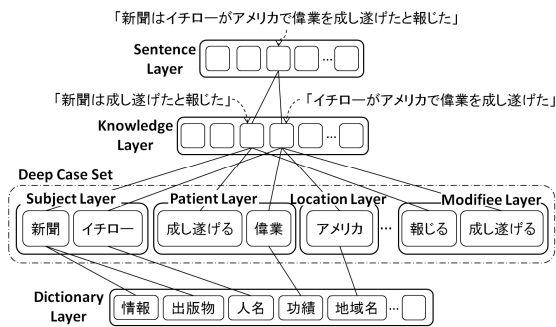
「新聞はイチローがアメリカで偉業を成し遂げたと報じた」

Sentence Layer

...

「新聞は成し遂げたと報じた」

「イチローがアメリカで偉業を成し遂げた」

Knowledge Layer

...

Deep Case Set

Subject Layer

新聞

イチロー

Patient Layer

成し遂げる

偉業

Location Layer

アメリカ

...

Modifiee Layer

報じる

成し遂げる

Dictionary Layer

情報

出版物

人名

功績

地域名

...